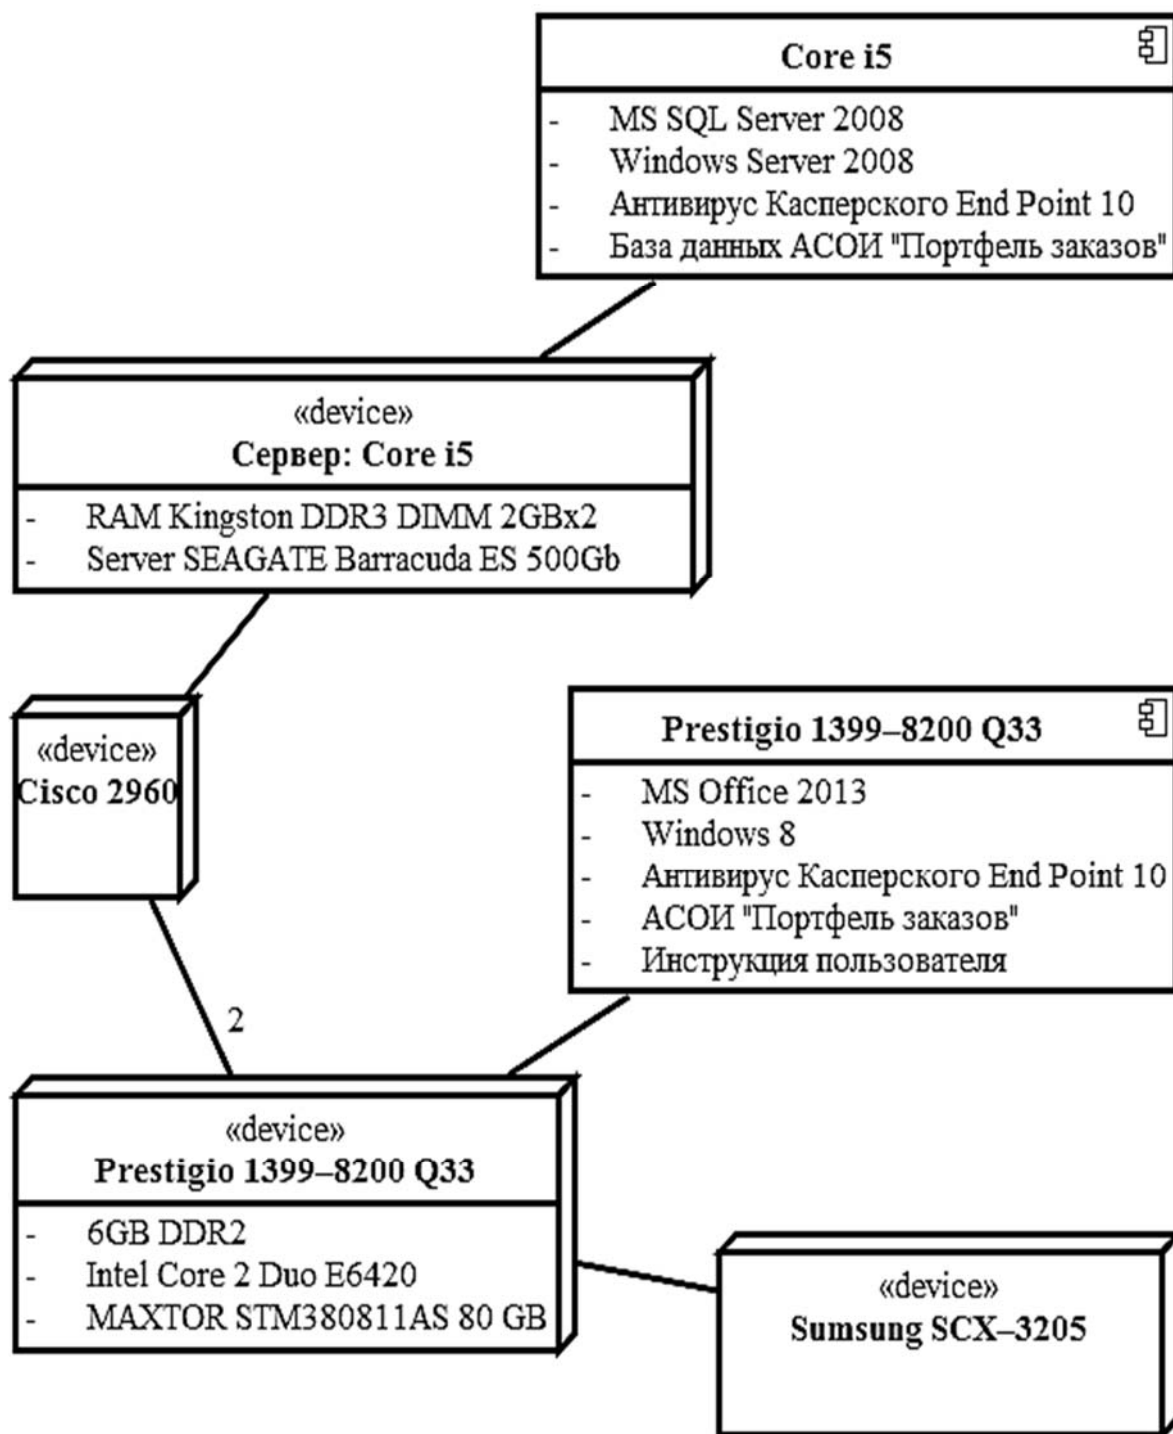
Core i5

- MS SQL Server 2008
- Windows Server 2008
- Антивирус Касперского End Point 10
- База данных АСОИ "Портфель заказов"

«device»
Сервер: Core i5

- RAM Kingston DDR3 DIMM 2GBx2
- Server SEAGATE Barracuda ES 500Gb

«device»
Cisco 2960

Prestigio 1399–8200 Q33

- MS Office 2013
- Windows 8
- Антивирус Касперского End Point 10
- АСОИ "Портфель заказов"
- Инструкция пользователя

2

«device»
Prestigio 1399–8200 Q33

- 6GB DDR2
- Intel Core 2 Duo E6420
- MAXTOR STM380811AS 80 GB

«device»
Sumsung SCX–3205